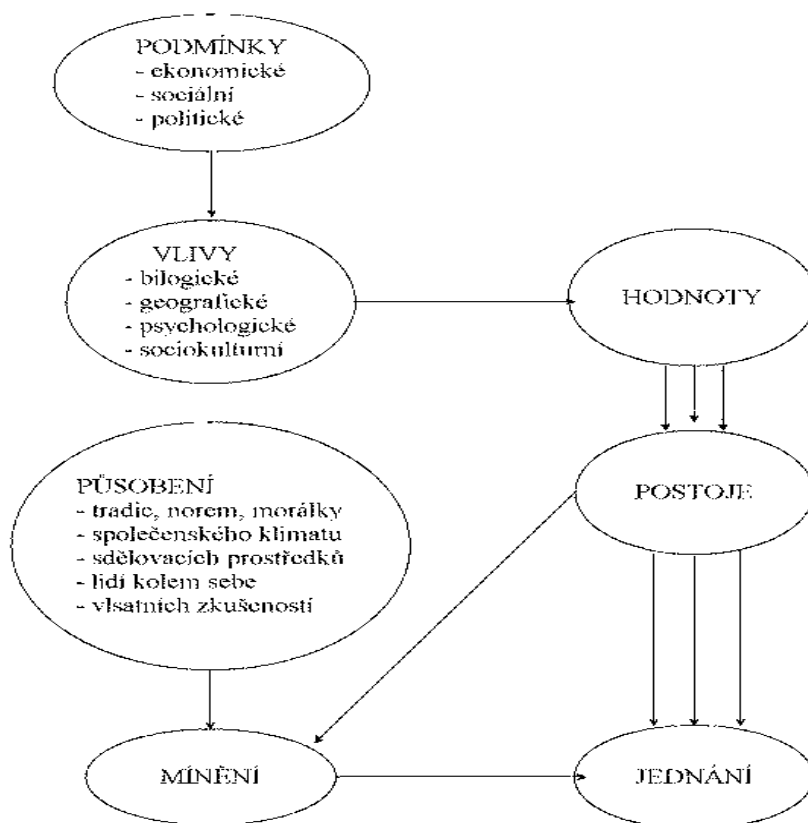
PODMÍNKY
- ekonomické
- sociální
- politické

VLIVY
- bilogické
- geografické
- psychologické
- sociokulturní

HODNOTY

PŮSOBENÍ
- tradic, norem, morálky
- společenského klimatu
- sdělovacích prostředků
- lidí kolem sebe
- vlsatních zkušeností

POSTOJE

MÍNĚNÍ

JEDNÁNÍ